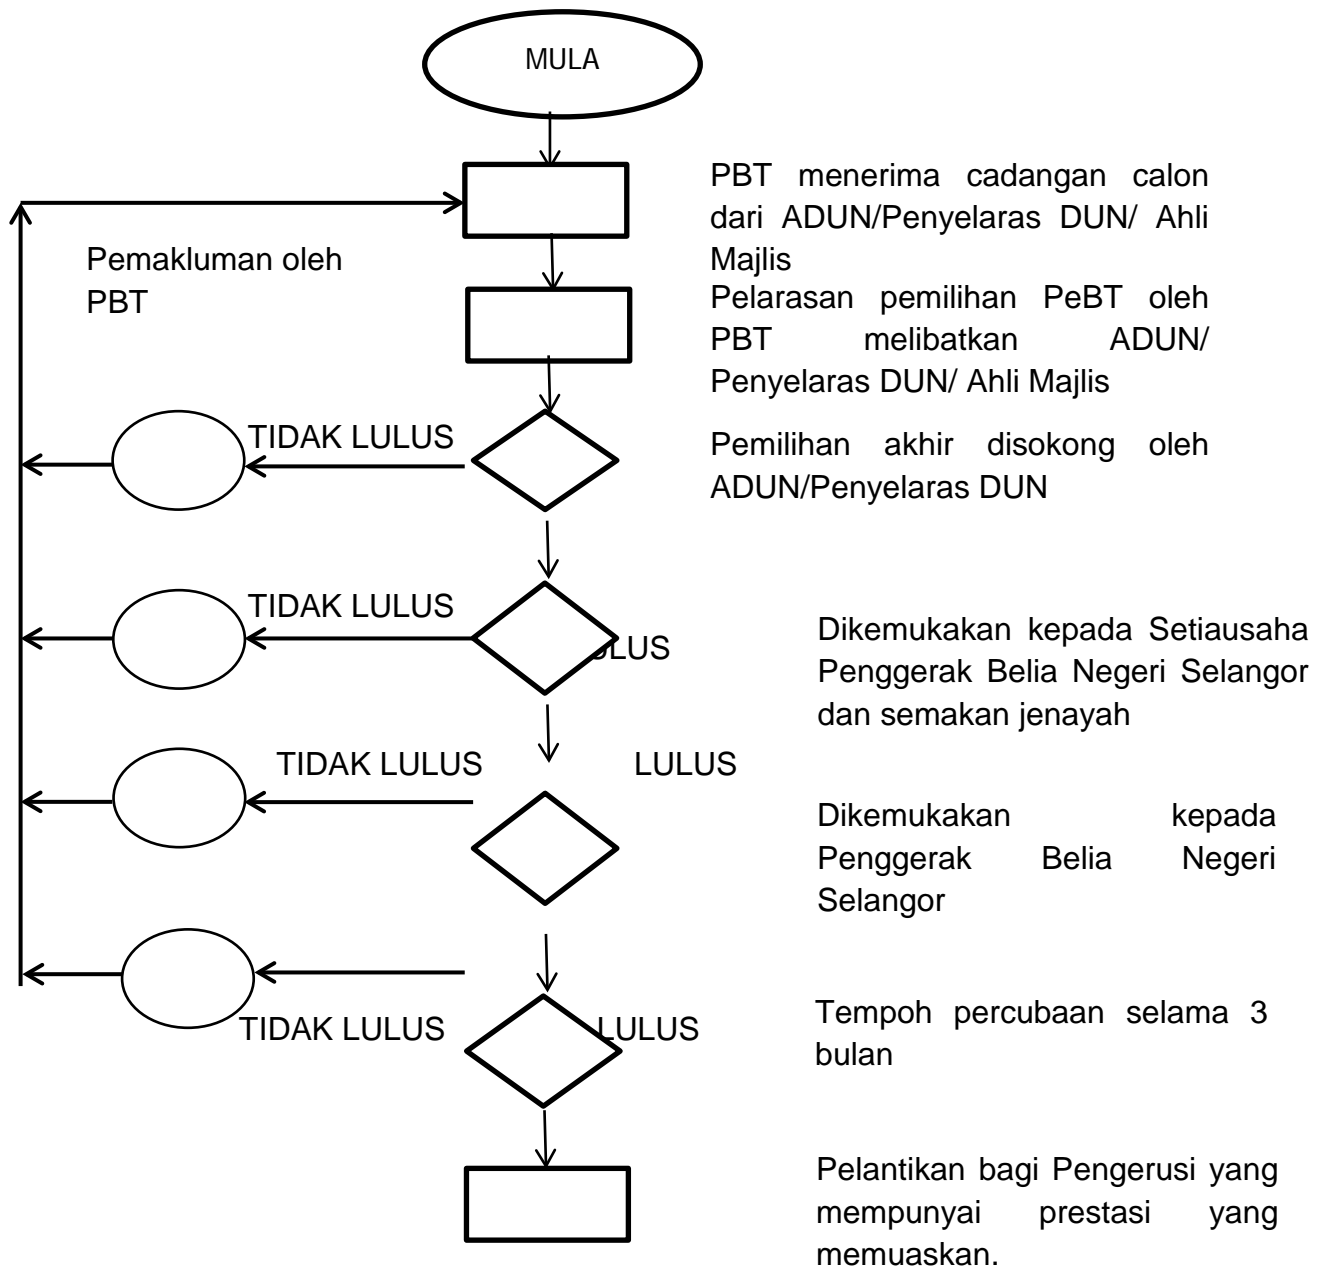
MULA

PBT menerima cadangan calon dari ADUN/Penyelaras DUN/ Ahli Majlis

Pemakluman oleh PBT

Pelarasan pemilihan PeBT oleh PBT melibatkan ADUN/ Penyelaras DUN/ Ahli Majlis

TIDAK LULUS

Pemilihan akhir disokong oleh ADUN/Penyelaras DUN

TIDAK LULUS

LULUS

Dikemukakan kepada Setiausaha Penggerak Belia Negeri Selangor dan semakan jenayah

TIDAK LULUS

LULUS

Dikemukakan kepada Penggerak Belia Negeri Selangor

TIDAK LULUS

LULUS

Tempoh percubaan selama 3 bulan

Pelantikan bagi Pengerusi yang mempunyai prestasi yang memuaskan.